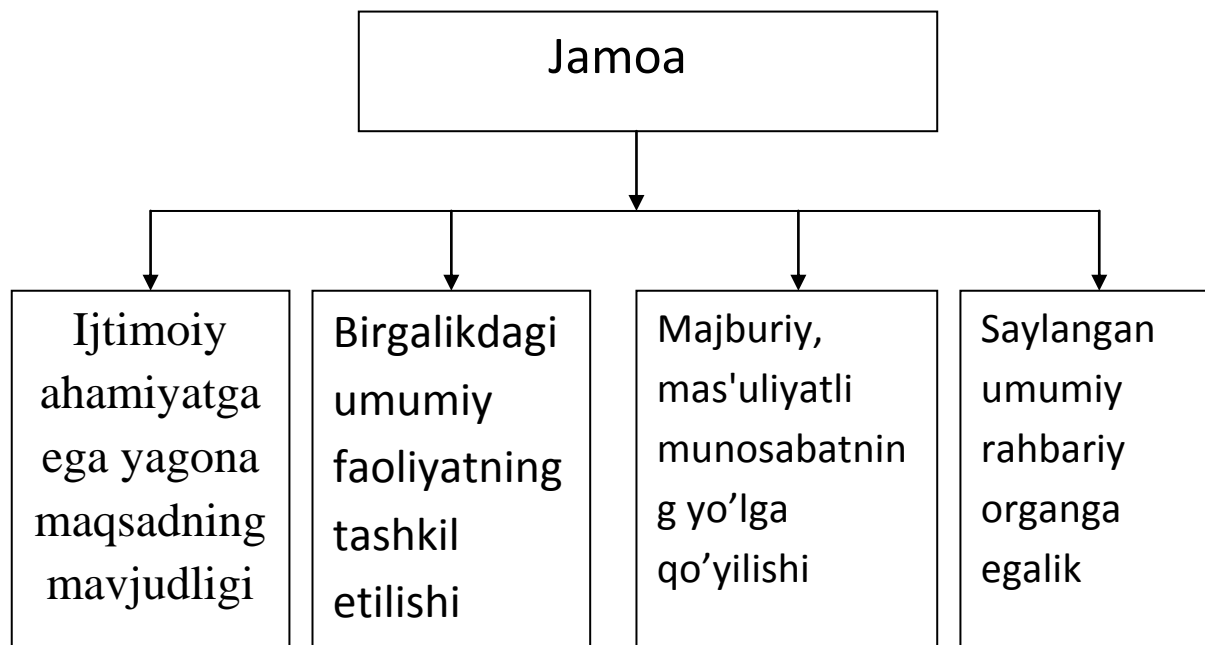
Jamoa

Ijtimoiy ahamiyatga ega yagona maqsadning mavjudligi

Birgalikdagi umumiy faoliyatning tashkil etilishi

Majburiy, mas'uliyatli munosabatnin g yo’lga qo’yilishi

Saylangan umumiy rahbariy organga egalik